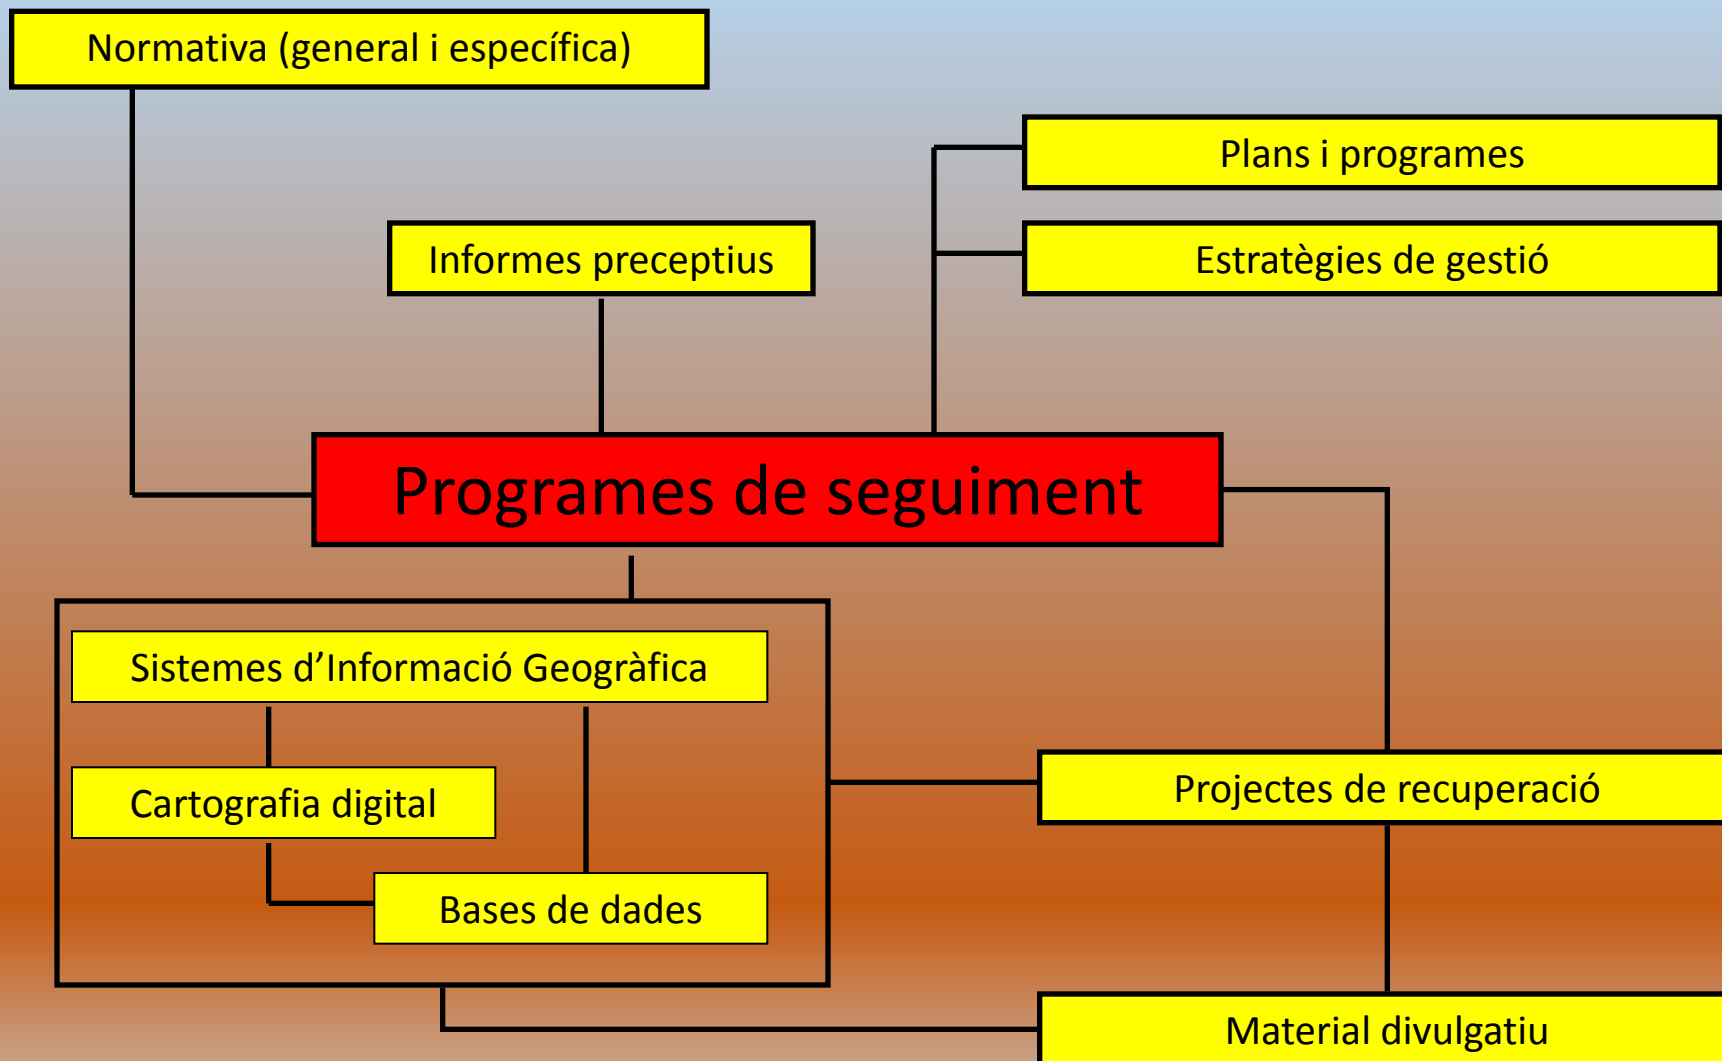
Normativa (general i específica)

Plans i programes

Informes preceptius

Estratègies de gestió

Programes de seguiment

Sistemes d’Informació Geogràfica

Cartografia digital

Bases de dades

Projectes de recuperació

Material divulgatiu